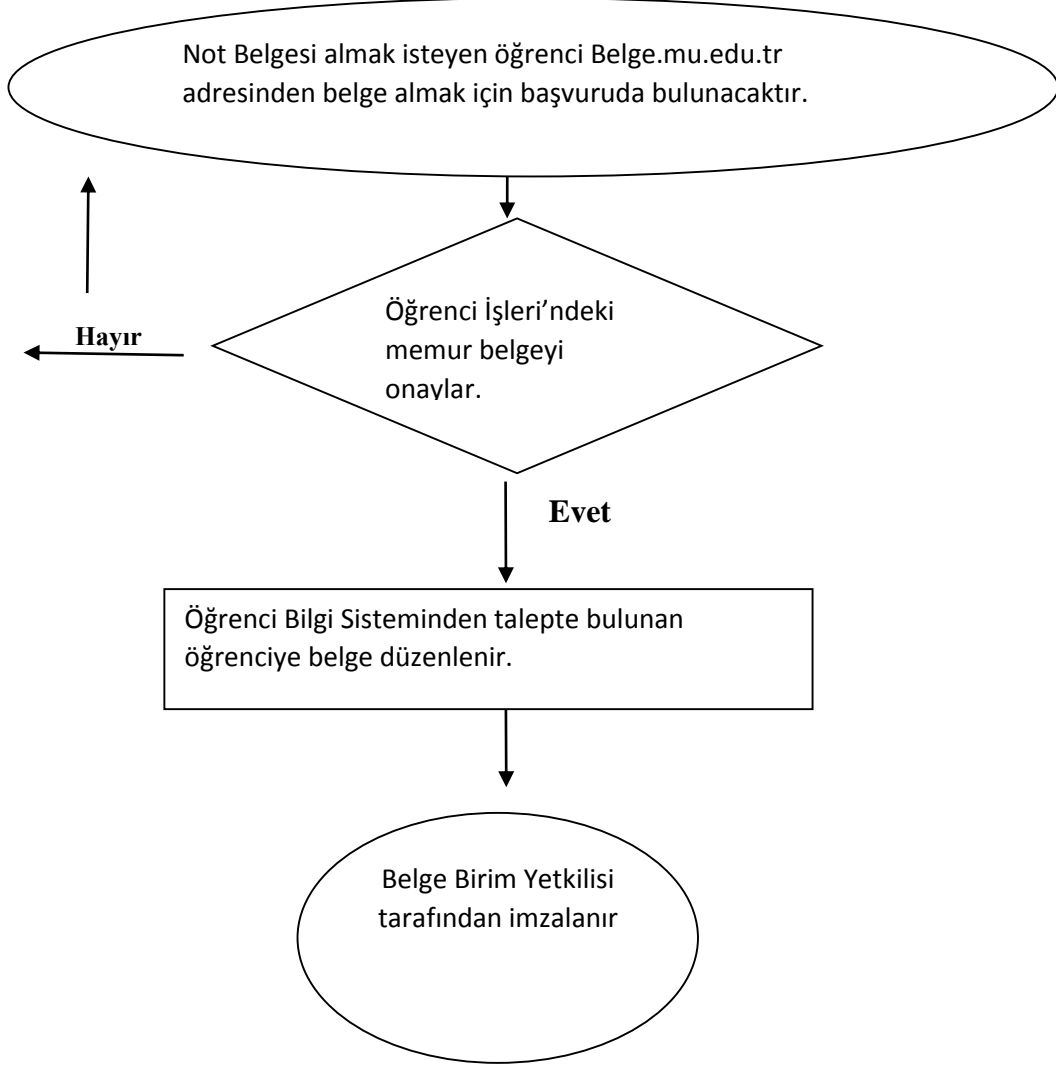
Not Belgesi almak isteyen öğrenci Belge.mu.edu.tr adresinden belge almak için başvuruda bulunacaktır.

Hayır

Öğrenci İşleri'ndeki memur belgeyi onaylar.

Evet

Öğrenci Bilgi Sisteminden talepte bulunan öğrenciye belge düzenlenir.

Belge Birim Yetkilisi tarafından imzalanır